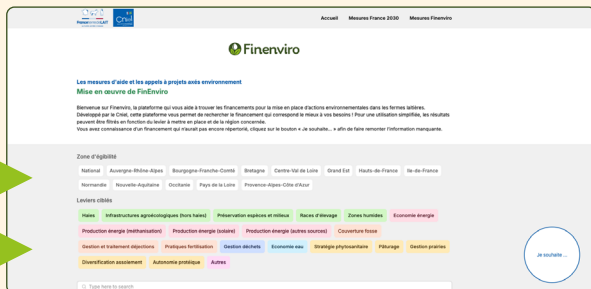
Accueil Mesures France 2030 Mesures Finenviro

Finenviro

Les mesures d'aide et les appels à projets axés environnement

Mise en œuvre de FinEnviro

Bienvenue sur Finenviro, la plateforme qui vous aide à trouver les financements pour la mise en place d'actions environnementales dans les fermes laitières. Développé par le Cniel, cette plateforme vous permet de rechercher le financement qui correspond le mieux à vos besoins ! Pour une utilisation simplifiée, les résultats peuvent être filtrés en fonction du levier à mettre en place et de la région concernée. Vous avez connaissance d'un financement qui n'aurait pas encore répertorié, cliquez sur le bouton « Je souhaite... » afin de faire remonter l'information manquante.

Zone d'éligibilité

National Auvergne-Rhône-Alpes Bourgogne-Franche-Comté Bretagne Centre-Val de Loire Grand Est Hauts-de-France Ile-de-France Normandie Nouvelle-Aquitaine Occitanie Pays de la Loire Provence-Alpes-Côte d'Azur

Leviers ciblés

Haies Infrastructures agroécologiques (hors haies) Préservation espèces et milieux Races d'élevage Zones humides Economie énergie Production énergie (méthanisation) Production énergie (solaire) Production énergie (autres sources) Couverture fosse Gestion et traitement déjections Pratiques fertilisation Gestion déchets Economie eau Stratégie phytosanitaire Pâturage Gestion prairies Diversification assolement Autonomie protéique Autres

Je souhaite ...

Type here to search